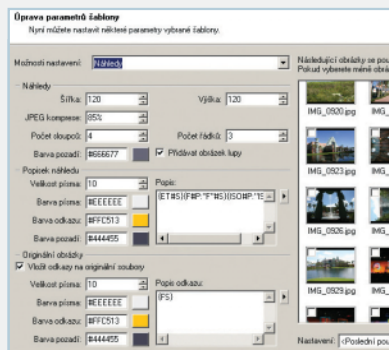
Úprava parametrů šablony
Nyní můžete nastavit některé parametry vybrané šablony.

Možnosti nastavení: Náhledy

Náhledy
Šířka: 120
Výška: 120
JPEG komprese: 85%
Počet sloupců: 4
Počet řádků: 3
Barva pozadí: #666677
Přidávat obrázek lupy

Popisek náhledu
Velikost písma: 10
Popis:
Barva písma: #EEEEEE
{ET#S}{F#P:"F"#S}{ISO#P:"IS
Barva odkazu: #FFC513
Barva pozadí: #444455

Originální obrázky
Vložit odkazy na originální soubory
Velikost písma: 10
Popis odkazu:
Barva písma: #EEEEEE
{FS}
Barva odkazu: #FFC513
Barva pozadí: #444455

Následující obrázky se pou
Pokud vyberete méně obrá

IMG_0920.jpg
IMG_
IMG_0923.jpg
IMG_
IMG_0926.jpg
IMG_
IMG_0929.jpg
IMG_

Nastavení: <Poslední pou